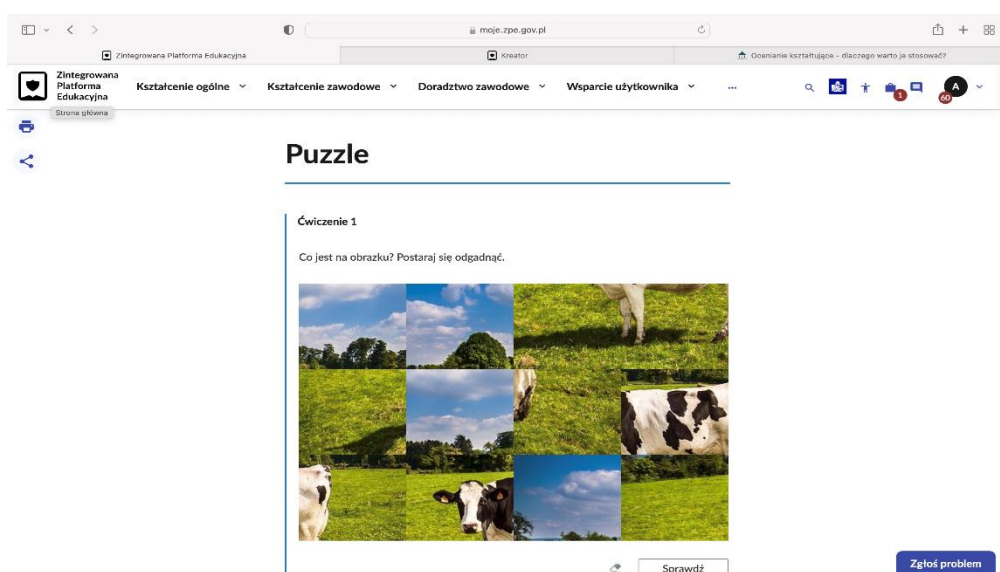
moje.zpe.gov.pl

Zintegrowana Platforma Edukacyjna | Kreator | Ocenianie kształtujące - dlaczego warto je stosować?

Zintegrowana Platforma Edukacyjna

Strona główna

Kształcenie ogólne
Kształcenie zawodowe
Doradztwo zawodowe
Wsparcie użytkownika
...

1

A

60

Puzzle

Ćwiczenie 1

Co jest na obrazku? Postaraj się odgadnąć.

Sprawdź

Zgłoś problem